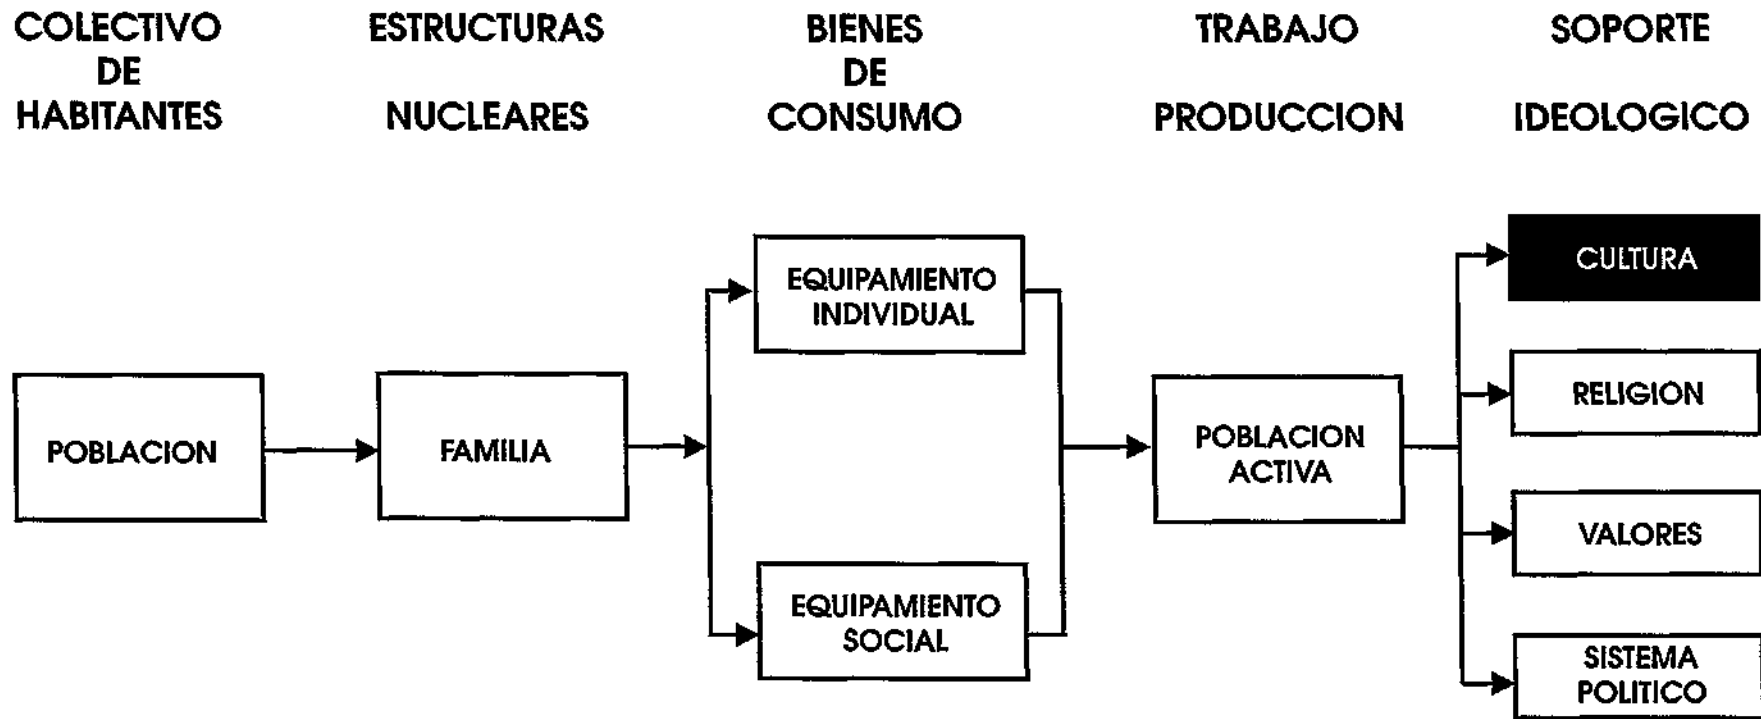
COLECTIVO DE HABITANTES

ESTRUCTURAS NUCLEARES

BIENES DE CONSUMO

TRABAJO PRODUCCION

SOPORTE IDEOLOGICO

POBLACION

FAMILIA

EQUIPAMIENTO INDIVIDUAL

EQUIPAMIENTO SOCIAL

POBLACION ACTIVA

CULTURA

RELIGION

VALORES

SISTEMA POLITICO